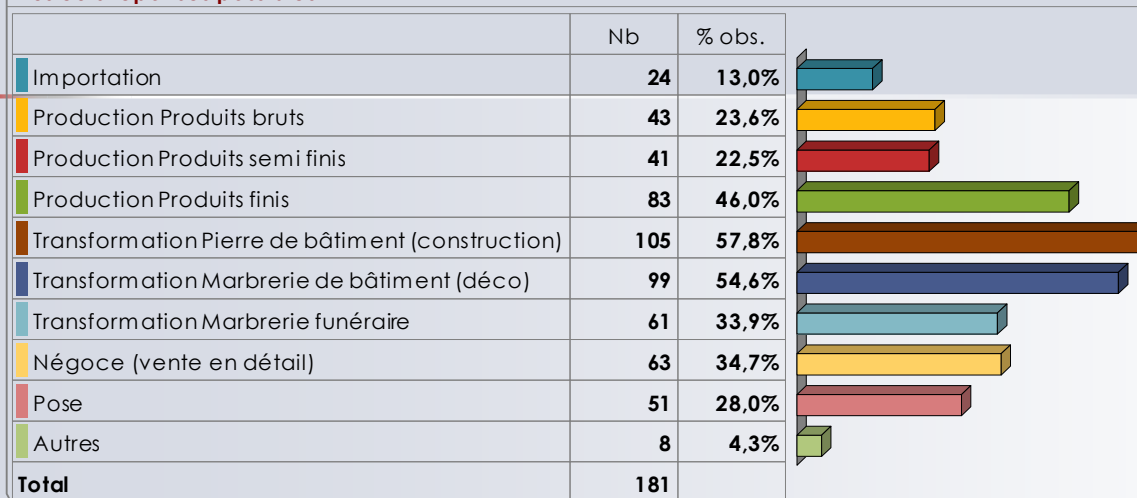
|  | Nb | % obs. |
|---|---|---|
| Importation | 24 | 13,0% |
| Production Produits bruts | 43 | 23,6% |
| Production Produits semi finis | 41 | 22,5% |
| Production Produits finis | 83 | 46,0% |
| Transformation Pierre de bâtiment (construction) | 105 | 57,8% |
| Transformation Marbrerie de bâtiment (déco) | 99 | 54,6% |
| Transformation Marbrerie funéraire | 61 | 33,9% |
| Négoce (vente en détail) | 63 | 34,7% |
| Pose | 51 | 28,0% |
| Autres | 8 | 4,3% |
| Total | 181 |  |